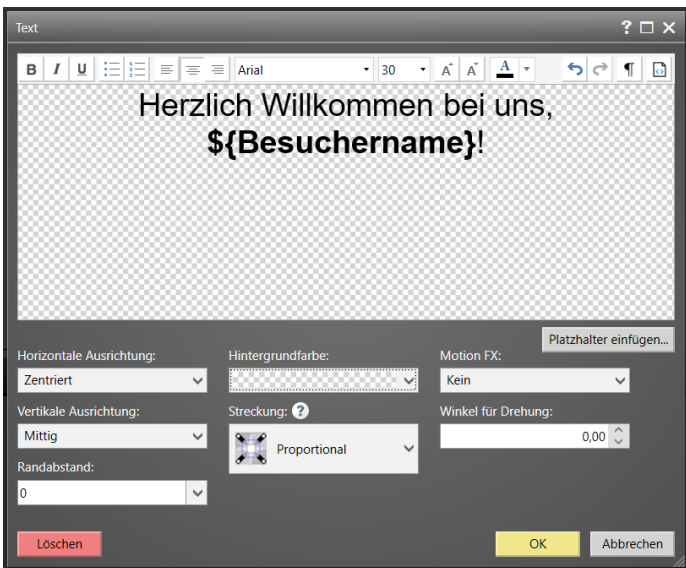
Text

? □ ✕

B I U Arial 30 A A A ¶

Herzlich Willkommen bei uns,
**${Besuchername}**!

Platzhalter einfügen...

Horizontale Ausrichtung:
Zentriert

Hintergrundfarbe:

Motion FX:
Kein

Vertikale Ausrichtung:
Mittig

Streckung: ?
Proportional

Winkel für Drehung:
0,00

Randabstand:
0

Löschen

OK

Abbrechen